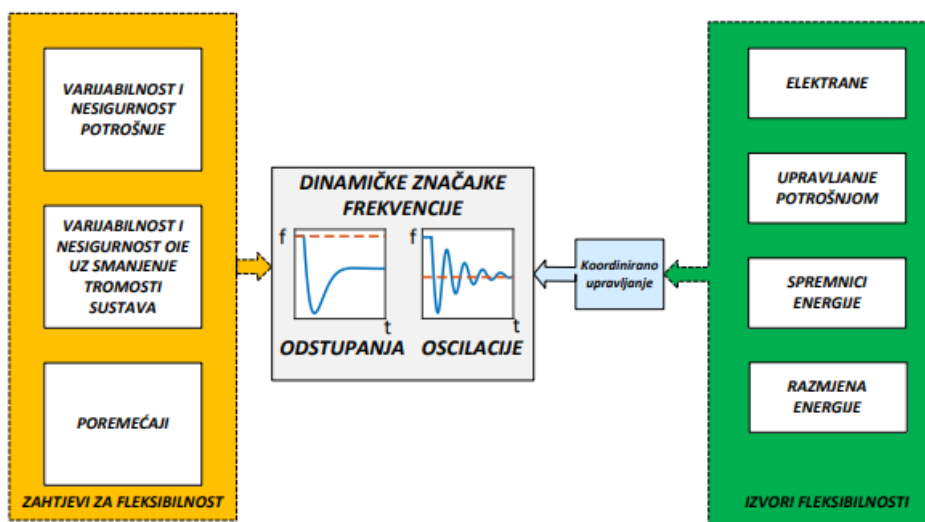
VARIJABILNOST I NESIGURNOST POTROŠNJE

VARIJABILNOST I NESIGURNOST OIE UZ SMANJENJE TROMOSTI SUSTAVA

POREMEĆAJI

ZAHTJEVI ZA FLEKSIBILNOST

DINAMIČKE ZNAČAJKE FREKVENCIJE

f

t

f

t

ODSTUPANJA

OSCILACIJE

Koordinirano upravljanje

ELEKTRANE

UPRAVLJANJE POTROŠNJOM

SPREMNICI ENERGIJE

RAZMJENA ENERGIJE

IZVORI FLEKSIBILNOSTI